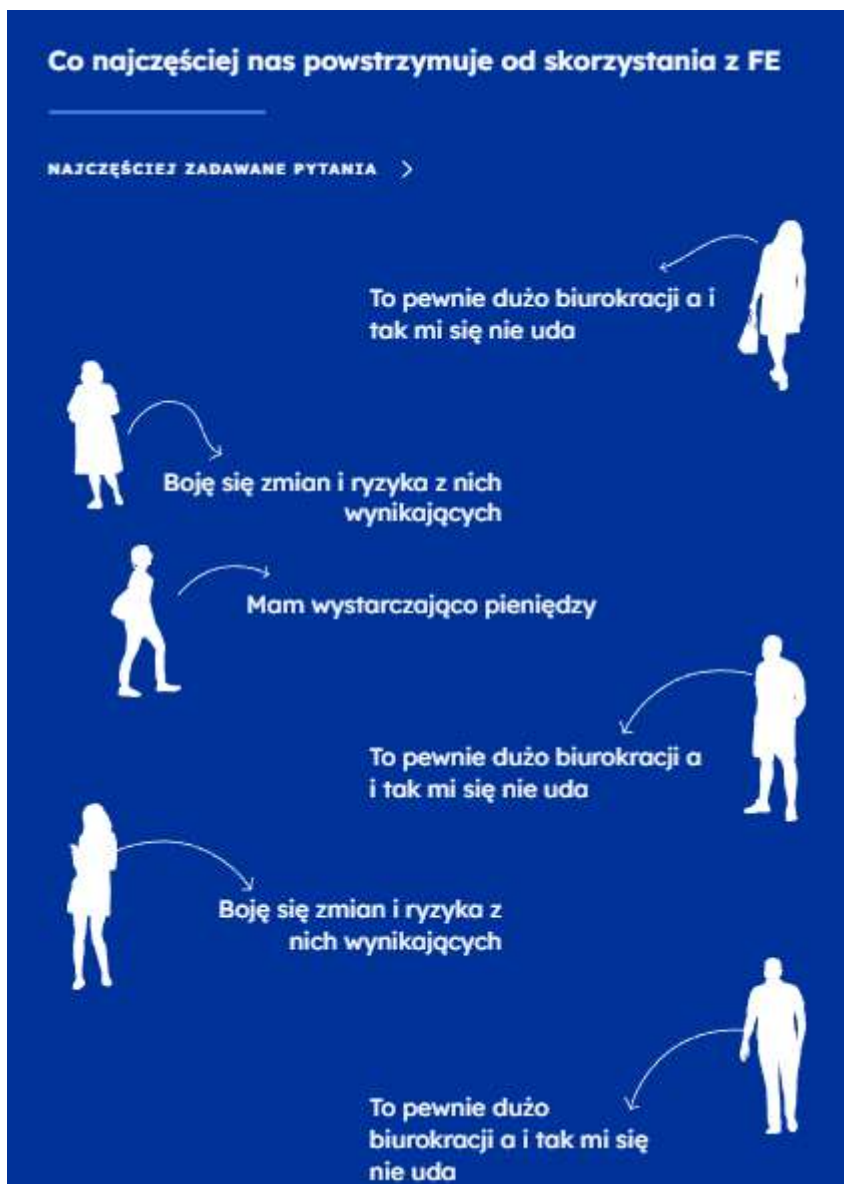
Co najczęściej nas powstrzymuje od skorzystania z FE

NAJCZĘŚCIEJ ZADAWANE PYTANIA >

To pewnie dużo biurokracji a i tak mi się nie uda

Boję się zmian i ryzyka z nich wynikających

Mam wystarczająco pieniędzy

To pewnie dużo biurokracji a i tak mi się nie uda

Boję się zmian i ryzyka z nich wynikających

To pewnie dużo biurokracji a i tak mi się nie uda